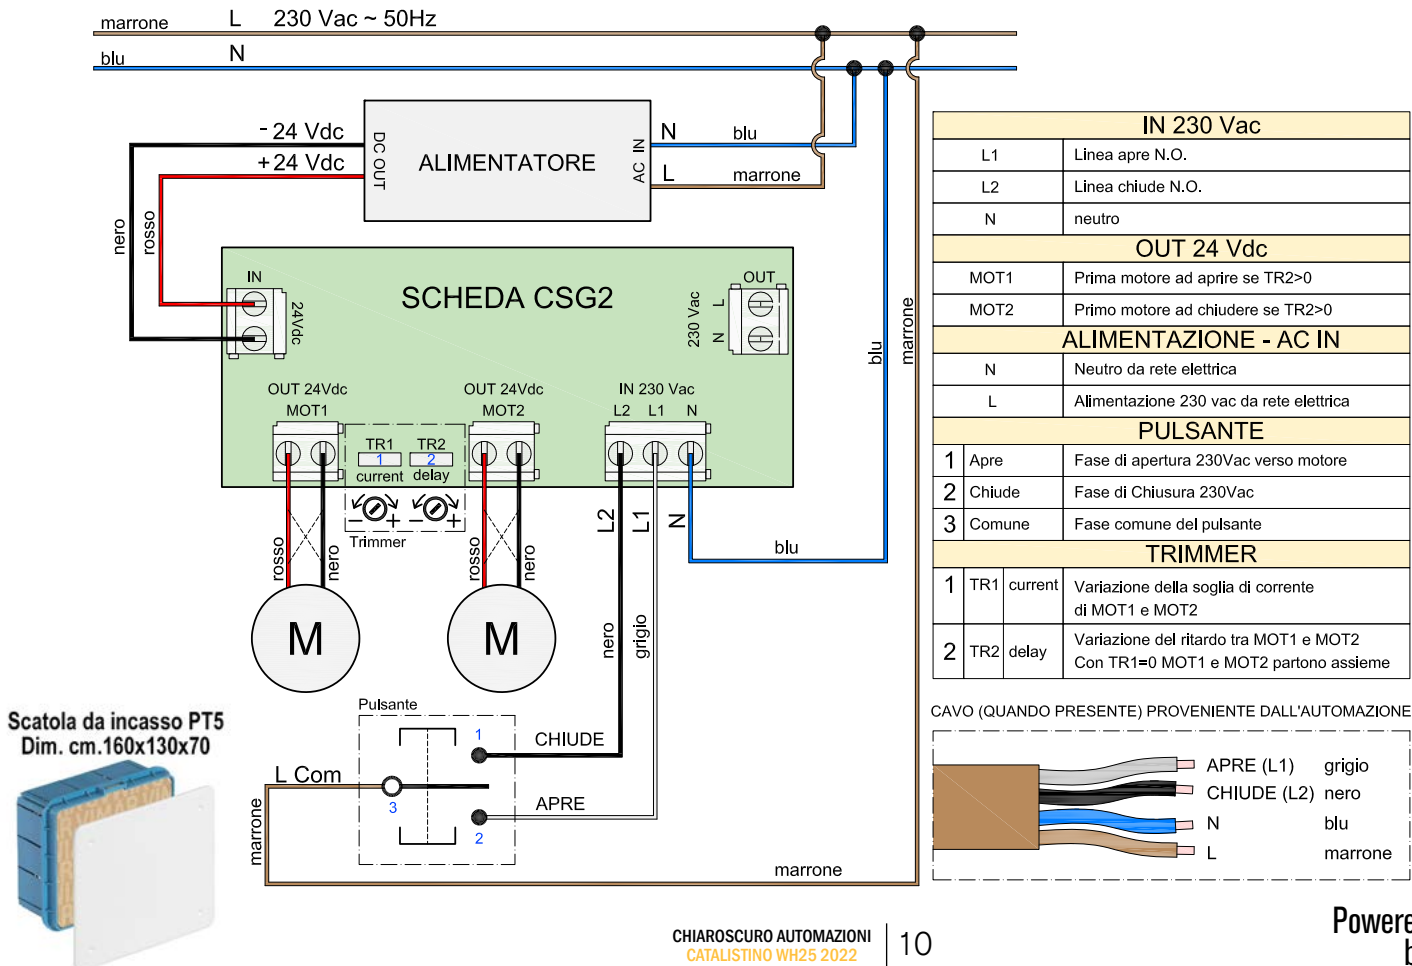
marrone L 230 Vac ~ 50Hz

blu N

- 24 Vdc

+ 24 Vdc

DC OUT

ALIMENTATORE

AC IN

N blu

L marrone

nero

rosso

IN

24Vdc

SCHEDA CSG2

230 Vac

L

N

OUT

blu

marrone

OUT 24Vdc
MOT1

TR1 TR2
1 2
current delay

OUT 24Vdc
MOT2

IN 230 Vac
L2 L1 N

Trimmer

rosso nero

rosso nero

L2 L1 N

blu

M

M

nero grigio

Pulsante

1

CHIUDE

L Com

3

APRE

2

marrone

marrone

Scatola da incasso PT5
Dim. cm.160x130x70

| IN 230 Vac | | |
|---|---|---|
| L1 | Linea apre N.O. | |
| L2 | Linea chiude N.O. | |
| N | neutro | |
| OUT 24 Vdc | | |
| MOT1 | Prima motore ad aprire se TR2>0 | |
| MOT2 | Primo motore ad chiudere se TR2>0 | |
| ALIMENTAZIONE - AC IN | | |
| N | Neutro da rete elettrica | |
| L | Alimentazione 230 vac da rete elettrica | |

| PULSANTE | | | |
|---|---|---|---|
| 1 | Apre | | Fase di apertura 230Vac verso motore |
| 2 | Chiude | | Fase di Chiusura 230Vac |
| 3 | Comune | | Fase comune del pulsante |
| TRIMMER | | | |
| 1 | TR1 | current | Variazione della soglia di corrente di MOT1 e MOT2 |
| 2 | TR2 | delay | Variazione del ritardo tra MOT1 e MOT2 Con TR1=0 MOT1 e MOT2 partono assieme |

CAVO (QUANDO PRESENTE) PROVENIENTE DALL'AUTOMAZIONE

APRE (L1) grigio
CHIUDE (L2) nero
N blu
L marrone

CHIAROSCURO AUTOMAZIONI
CATALISTINO WH25 2022
10

Powere
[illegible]